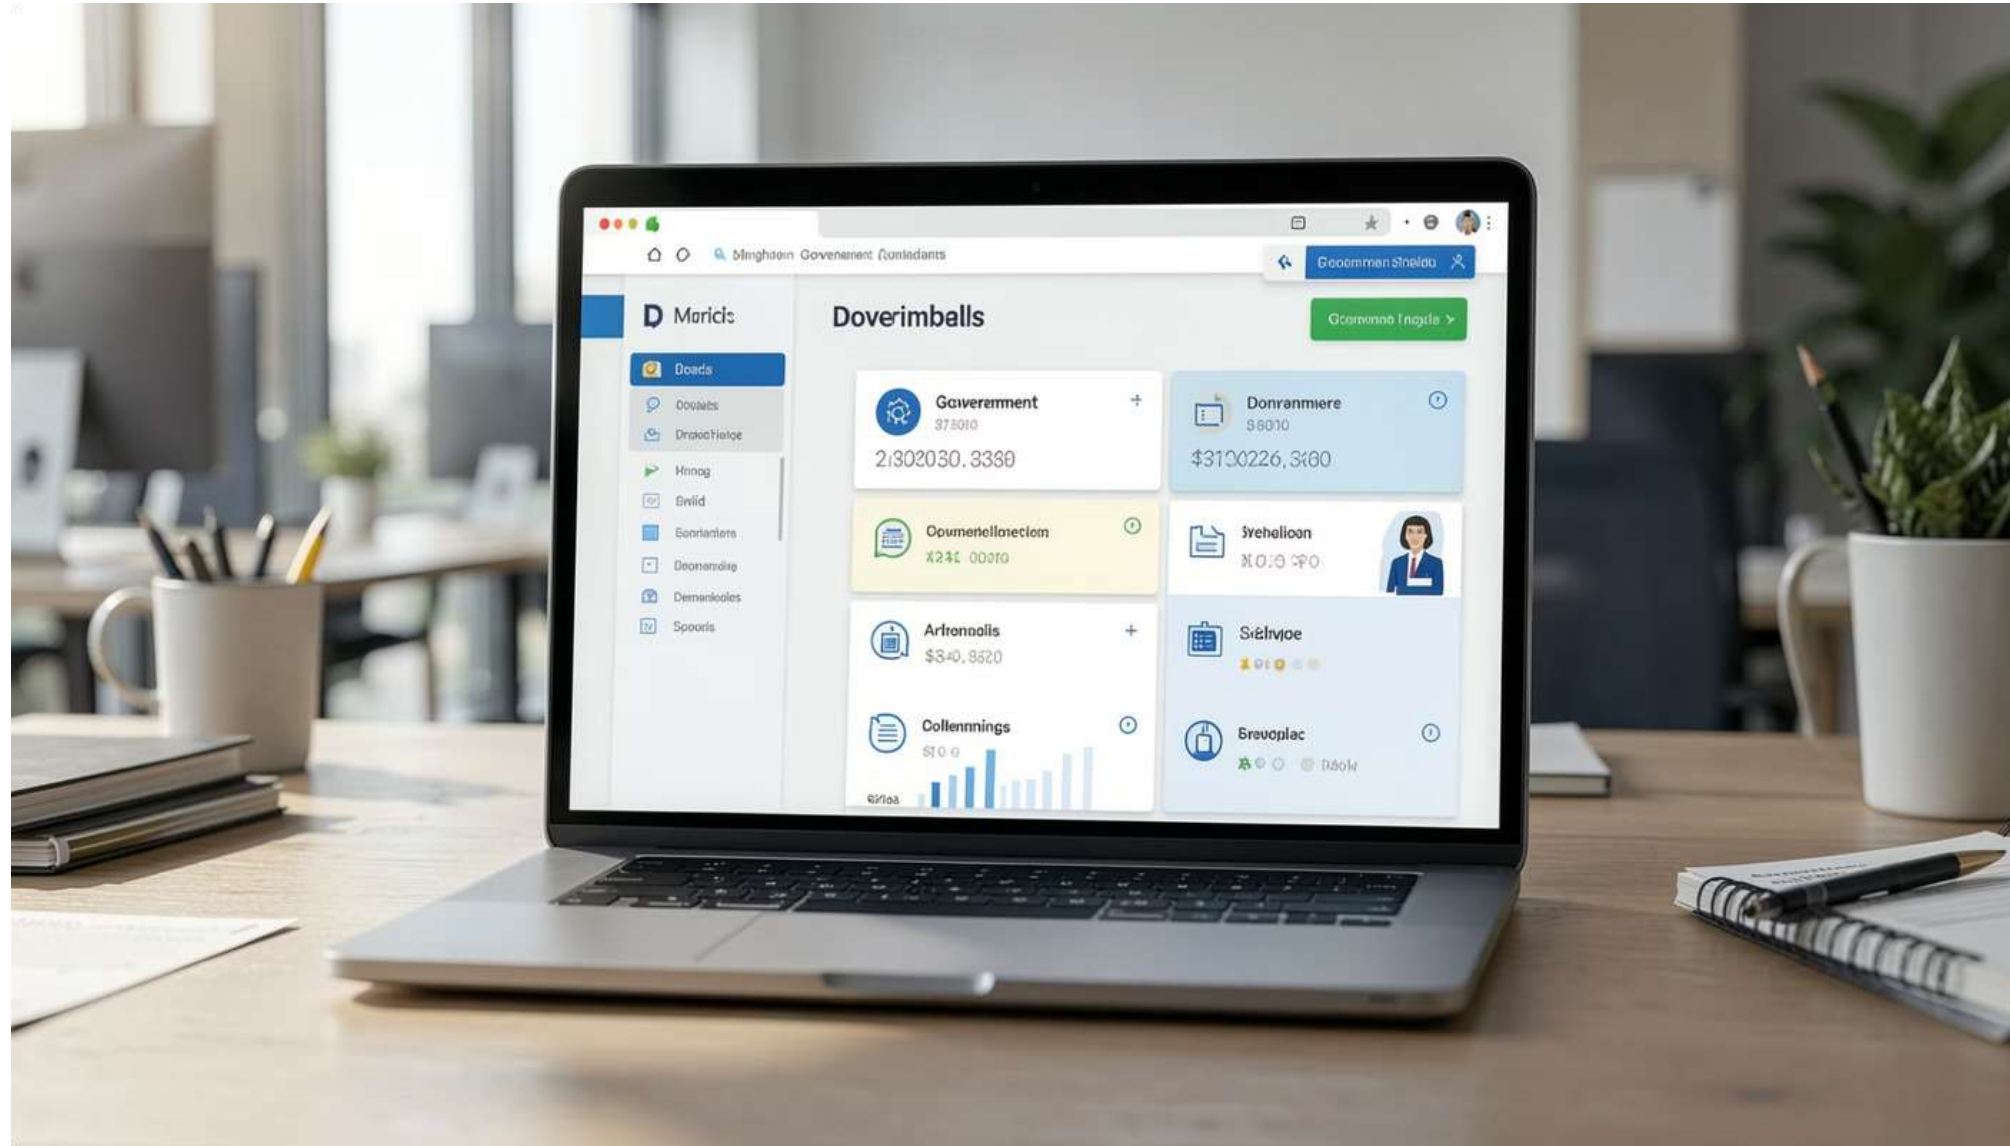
Minghdein Govenement Contadants

Goommen Snaldu

D Maricls

Doads
Couabs
Dreactiolge
Hnnog
Bniid
Bonriantere
Deonemdie
Demenicoles
Spoorls

Doverimballs

Goommnn Ingde >

Gaiverement
37 3010
2,302030.3380

Donranmiere
38010
$3100226.3180

Opumenellomecion
X231 00010

Syeholioon
X0.10 390

Arlronolis
$340.8520

Stelmpe

Collennings
S10 0

Breuoplac
Dsolt

Siriea